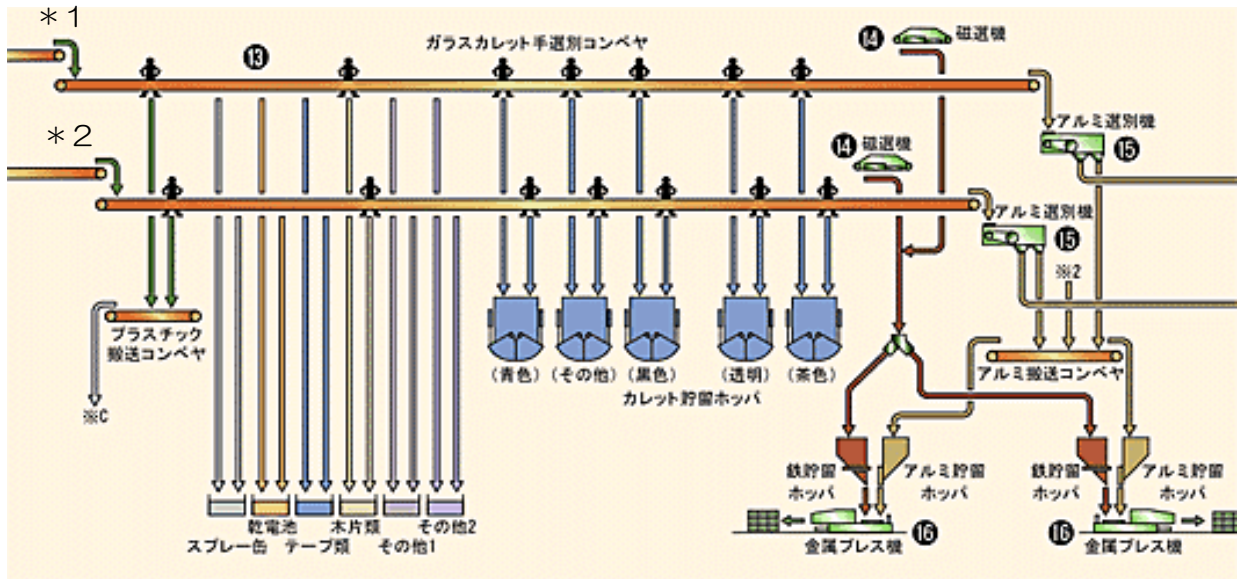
＊1

⑬ ガラスカレット手選別コンベヤ

⑭ 磁選機

＊2

⑭ 磁選機

アルミ選別機 ⑮

アルミ選別機 ⑮

※2

プラスチック搬送コンベヤ

※C

(青色) (その他) (黒色) (透明) (茶色)

カレット貯留ホッパ

アルミ搬送コンベヤ

乾電池 木片類 その他2

スプレー缶 テープ類 その他1

鉄貯留ホッパ アルミ貯留ホッパ

鉄貯留ホッパ アルミ貯留ホッパ

⑯ 金属プレス機

⑯ 金属プレス機